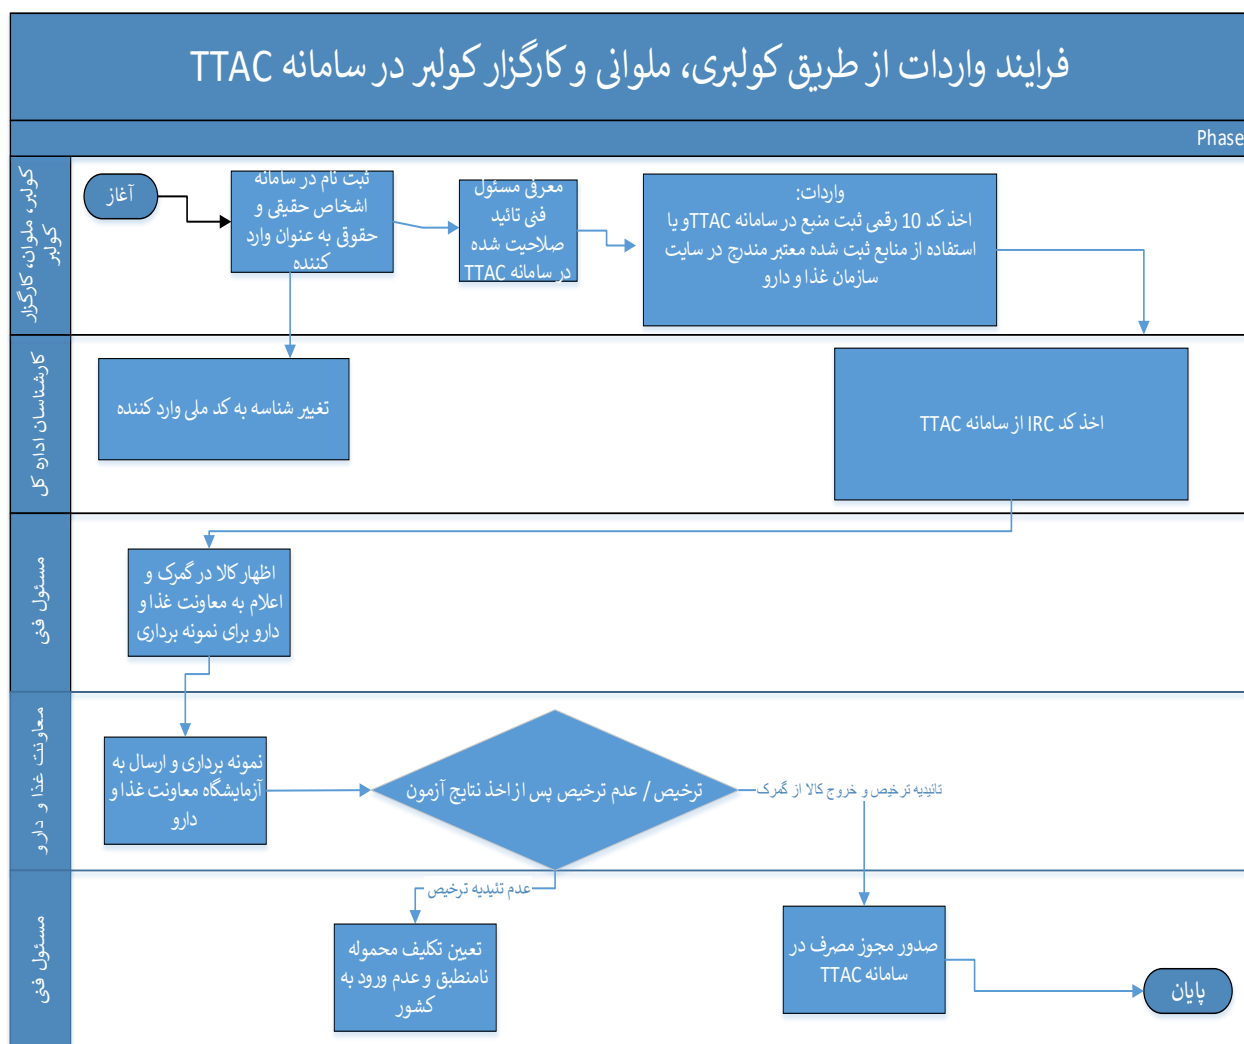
فرایند واردات از طریق کولبری، ملوانی و کارگزار کولبر در سامانه TTAC

Phase

کولبر، ملوان، کارگزار کولبر

آغاز

ثبت نام در سامانه اشخاص حقیق و حقوق به عنوان وارد کننده

معرفی مسئول فنی تائید صلاحیت شده در سامانه TTAC

واردات:
اخذ کد 10 رقمی ثبت منبع در سامانه TTACو یا استفاده از منابع ثبت شده معتبر مندرج در سایت سازمان غذا و دارو

کارشناسان اداره کل

تغییر شناسه به کد ملی وارد کننده

اخذ کد IRC از سامانه TTAC

مسئول فنی

اظهار کالا در گمرک و اعلام به معاونت غذا و دارو برای نمونه برداری

معاونت غذا و دارو

نمونه برداری و ارسال به آزمایشگاه معاونت غذا و دارو

ترخیص / عدم ترخیص پس از اخذ نتایج آزمون

تائیدیه ترخیص و خروج کالا از گمرک

عدم تئیدیه ترخیص

مسئول فنی

تعیین تکلیف محموله نامنطبق و عدم ورود به کشور

صدور مجوز مصرف در سامانه TTAC

پایان